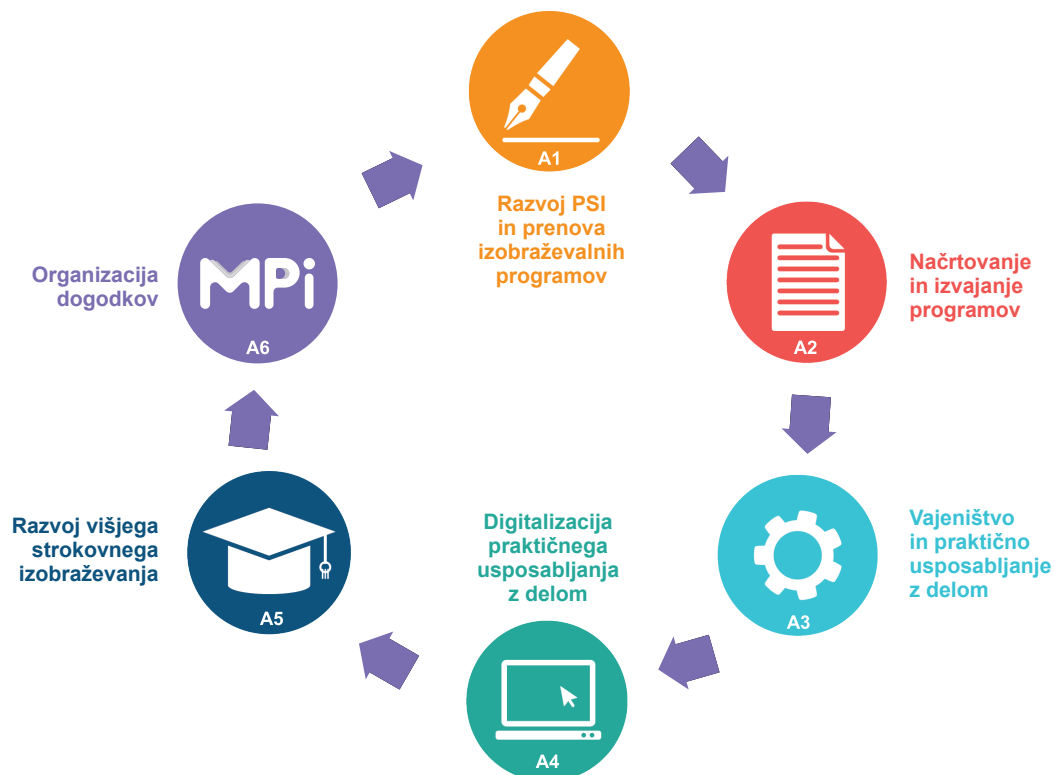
A1
Razvoj PSI in prenova izobraževalnih programov

A2
Načrtovanje in izvajanje programov

A3
Vajeništvo in praktično usposabljanje z delom

Digitalizacija praktičnega usposabljanja z delom
A4

A5
Razvoj višjega strokovnega izobraževanja

MPi
A6
Organizacija dogodkov